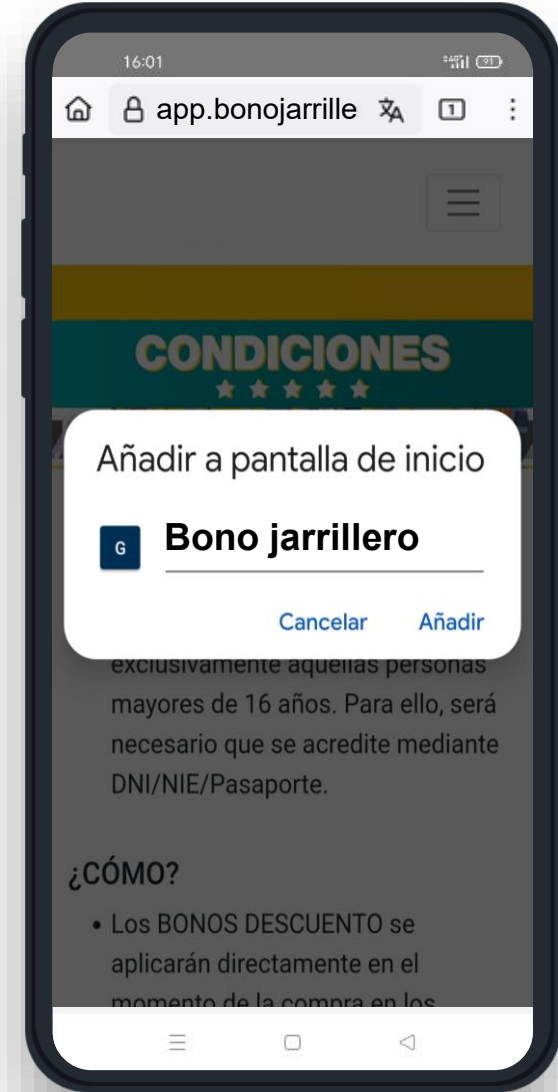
16:01

91

app.bonojarrille

1

CONDICIONES

Añadir a pantalla de inicio

G

Bono jarrillero

Cancelar Añadir

exclusivamente aquellas personas mayores de 16 años. Para ello, será necesario que se acredite mediante DNI/NIE/Pasaporte.

¿CÓMO?

• Los BONOS DESCUENTO se aplicarán directamente en el momento de la compra en los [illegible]